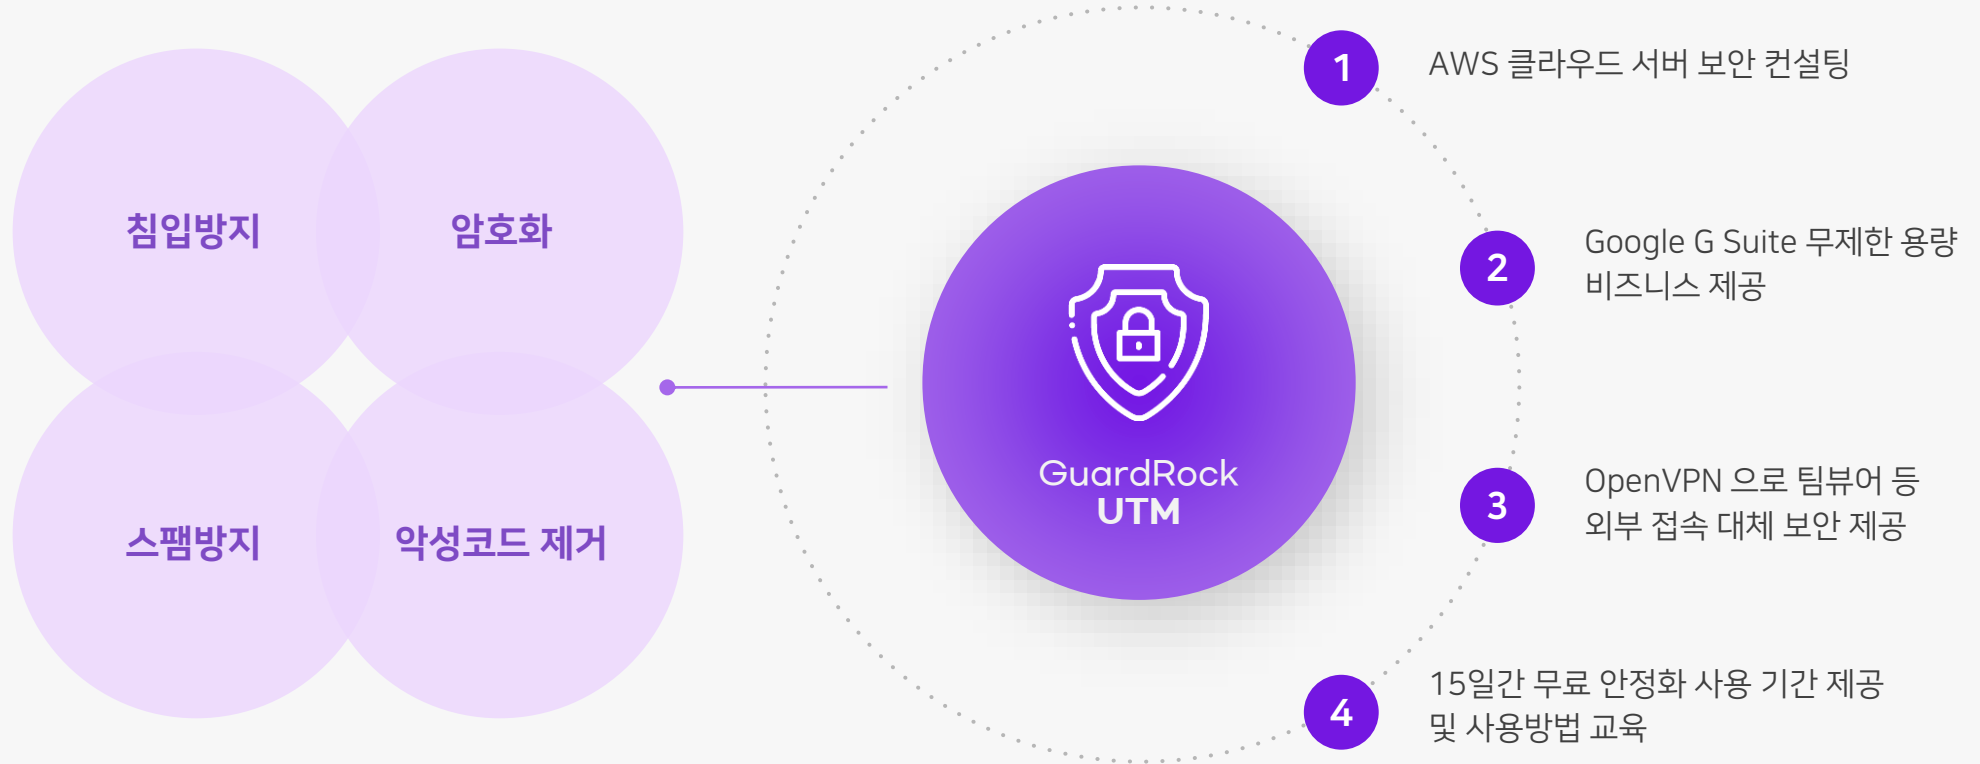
침입방지

암호화

스팸방지

악성코드 제거

GuardRock
UTM

1 AWS 클라우드 서버 보안 컨설팅

2 Google G Suite 무제한 용량 비즈니스 제공

3 OpenVPN 으로 팀뷰어 등 외부 접속 대체 보안 제공

4 15일간 무료 안정화 사용 기간 제공 및 사용방법 교육